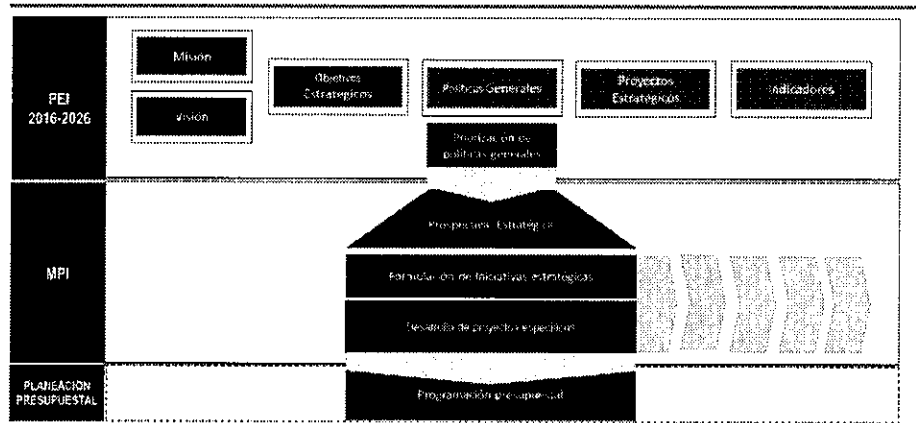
PEI 2016-2026

Misión

Visión

Objetivos Estratégicos

Políticas Generales

Proyectos Estratégicos

Indicadores

Priorización de políticas generales

MPI

Prospectiva Estratégica

Formulación de iniciativas estratégicas

Desarrollo de proyecto específico

PLANEACIÓN PRESUPUESTAL

Programación presupuestal